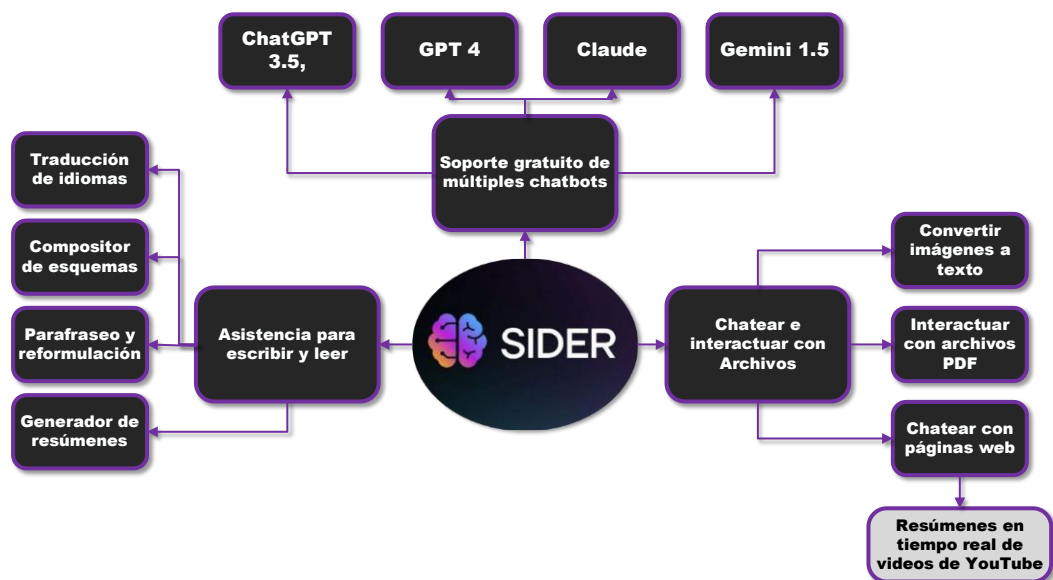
ChatGPT 3.5,

GPT 4

Claude

Gemini 1.5

Soporte gratuito de múltiples chatbots

Traducción de idiomas

Compositor de esquemas

Parafraseo y reformulación

Generador de resúmenes

Asistencia para escribir y leer

SIDER

Chatear e interactuar con Archivos

Convertir imágenes a texto

Interactuar con archivos PDF

Chatear con páginas web

Resúmenes en tiempo real de videos de YouTube